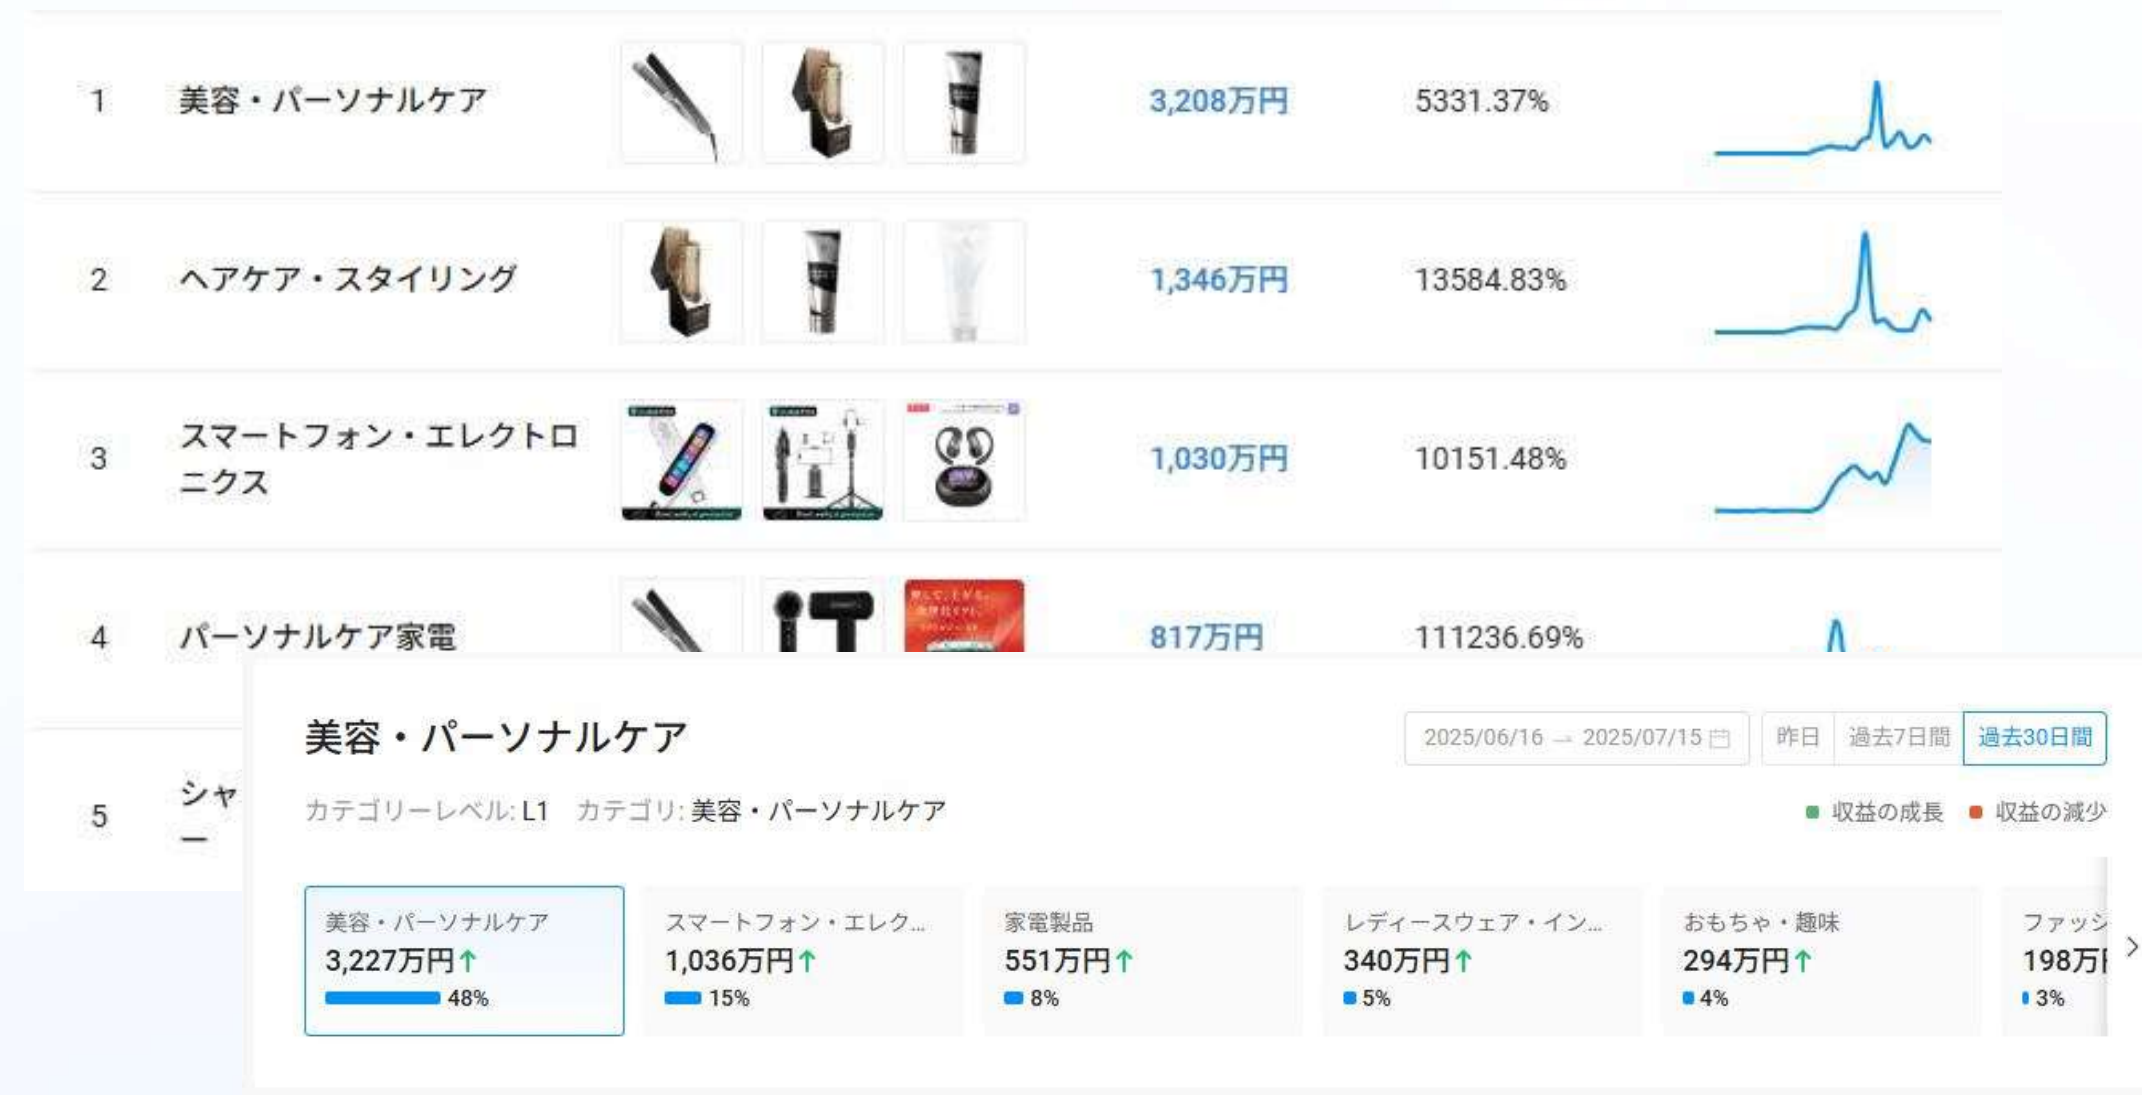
| | | | |
|---|---|---|---|
| 1 | 美容・パーソナルケア | 3,208万円 | 5331.37% |
| 2 | ヘアケア・スタイリング | 1,346万円 | 13584.83% |
| 3 | スマートフォン・エレクトロニクス | 1,030万円 | 10151.48% |
| 4 | パーソナルケア家電 | 817万円 | 111236.69% |
| 5 | シャー | | |

美容・パーソナルケア

2025/06/16 → 2025/07/15 昨日 過去7日間 過去30日間

カテゴリーレベル: L1 カテゴリ: 美容・パーソナルケア

収益の成長 収益の減少

美容・パーソナルケア 3,227万円↑ 48%

スマートフォン・エレク... 1,036万円↑ 15%

家電製品 551万円↑ 8%

レディースウェア・イン... 340万円↑ 5%

おもちゃ・趣味 294万円↑ 4%

ファッシ 198万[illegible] 3%